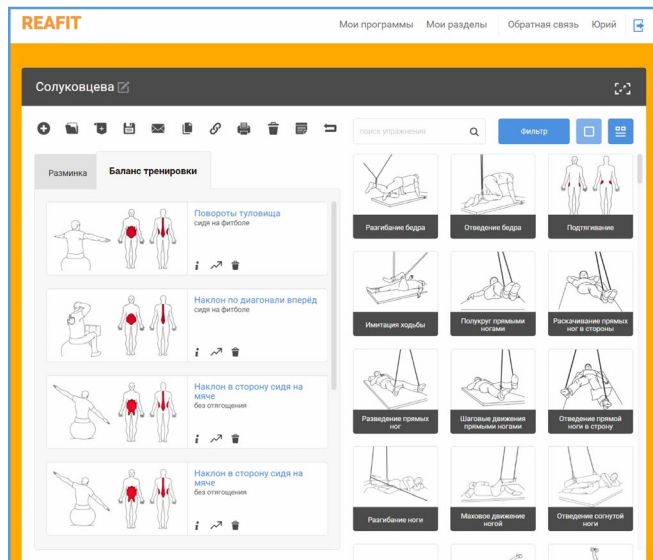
REAFIT

Мои программы Мои разделы Обратная связь Юрий

Солуковцева

поиск упражнения

Фильтр

Разминка

Баланс тренировки

Повороты туловища
сидя на фитболе

Наклон по диагонали вперёд
сидя на фитболе

Наклон в сторону сидя на мяче
без отягощения

Наклон в сторону сидя на мяче
без отягощения

Разгибание бедра

Отведение бедра

Подтягивание

Имитация ходьбы

Полукруг прямыми ногами

Раскачивание прямых ног в стороны

Разведение прямых ног

Шаговые движения прямыми ногами

Отведение прямой ноги в строну

Разгибание ноги

Маховое движение ногой

Отведение согнутой ноги